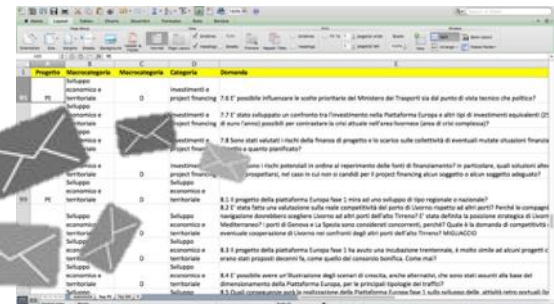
| Progetto | Macrocategoria | Macrocategoria | Categoria | Domanda |
|---|---|---|---|---|
| PE | Sviluppo economico e territoriale | D | Investimenti e project financing | 7.6 E' possibile influenzare le scelte prioritarie del Ministero dei Trasporti sia dal punto di vista tecnico che politico? |
| | Sviluppo economico e | D | Investimenti e project financing | 7.7 E' stato sviluppato un confronto tra l'investimento nella Piattaforma Europa e altri tipi di investimenti equivalenti (25 di euro l'anno) possibili per contrastare la crisi attuale nell'area livornese (area di crisi complessa)? |
| | Sviluppo economico e | D | Investimenti e project financing | 7.8 Sono stati valutati i rischi della finanza di progetto e lo scarso o le scelte collettività di eventuali mutate situazioni finanzia... |
| | Sviluppo economico e | D | Investimenti e project financing | ...i rischi potenziali in ordine al reperimento delle fonti di finanziamento? In particolare, quali soluzioni alte... prospettarsi, nel caso in cui non vi candidi per il project financing alcun soggetto o alcun soggetto adeguato? |
| PE | Sviluppo economico e territoriale | D | Sviluppo economico e territoriale | 8.1 Il progetto della piattaforma Europa fase 1 mira ad uno sviluppo di tipo regionale o nazionale? |
| | Sviluppo economico e territoriale | D | Sviluppo economico e territoriale | 8.2 E' stata fatta una valutazione sulla reale competitività del porto di Livorno rispetto ad altri porti? Perché le compagnie di navigazione dovrebbero scegliere Livorno ad altri porti dell'alto Tirreno? E' stata definita la posizione strategica di Livorno nel Mediterraneo? I porti di Genova e La Spezia sono considerati concorrenti, perché? Quale è la domanda di competitività e eventuale cooperazione di Livorno nei confronti degli altri porti dell'alto Tirreno? MIGLIACCIO |
| | Sviluppo economico e territoriale | D | Sviluppo economico e territoriale | 8.3 Il progetto della piattaforma Europa fase 1 ha avuto una incubazione trentennale, è molto simile ad alcuni progetti che erano stati proposti decenni fa, come quello del consorzio bonifica. Come mai? |
| | Sviluppo economico e territoriale | D | Sviluppo economico e territoriale | 8.4 E' possibile avere un'illustrazione degli scenari di crescita, anche alternativi, che sono stati assunti alla base del dimensionamento della Piattaforma Europa, per le principali tipologie del traffico? |
| | Sviluppo | | Sviluppo | 8.5 Quali conseguenze può la realizzazione della Piattaforma Europa fase 1 sullo sviluppo delle attività retro portuali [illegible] |